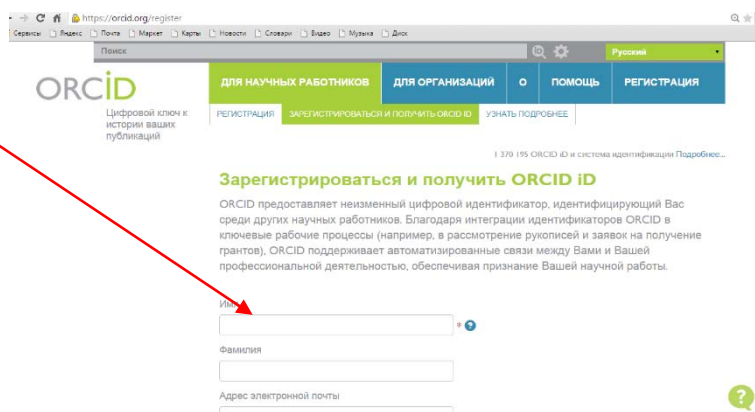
https://orcid.org/register

Сервисы Яндекс Почта Маркет Карты Новости Словари Видео Музыка Диск

Поиск

Русский

ORCID

Цифровой ключ к истории ваших публикаций

ДЛЯ НАУЧНЫХ РАБОТНИКОВ ДЛЯ ОРГАНИЗАЦИЙ О ПОМОЩЬ РЕГИСТРАЦИЯ

РЕГИСТРАЦИЯ ЗАРЕГИСТРИРОВАТЬСЯ И ПОЛУЧИТЬ ORCID ID УЗНАТЬ ПОДРОБНЕЕ

1 370 195 ORCID iD и система идентификации Подробнее...

Зарегистрироваться и получить ORCID iD

ORCID предоставляет неизменный цифровой идентификатор, идентифицирующий Вас среди других научных работников. Благодаря интеграции идентификаторов ORCID в ключевые рабочие процессы (например, в рассмотрение рукописей и заявок на получение грантов), ORCID поддерживает автоматизированные связи между Вами и Вашей профессиональной деятельностью, обеспечивая признание Вашей научной работы.

Имя

*

Фамилия

Адрес электронной почты